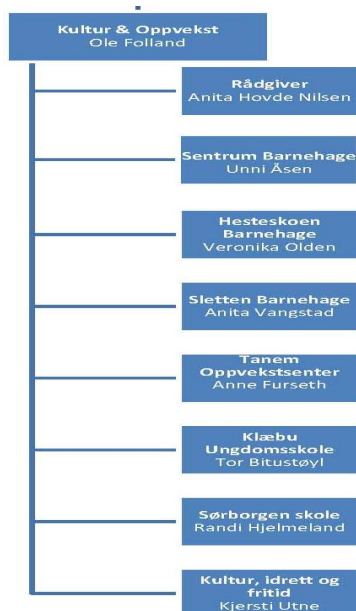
Kultur & Oppvekst
Ole Folland

Rådgiver
Anita Hovde Nilsen

Sentrum Barnehage
Unni Åsen

Hesteskoen Barnehage
Veronika Olden

Sletten Barnehage
Anita Vangstad

Tanem Oppvekstsenter
Anne Furseth

Klæbu Ungdomsskole
Tor Bitustøyl

Sørborgen skole
Randi Hjelmeland

Kultur, idrett og fritid
Kjersti Utne